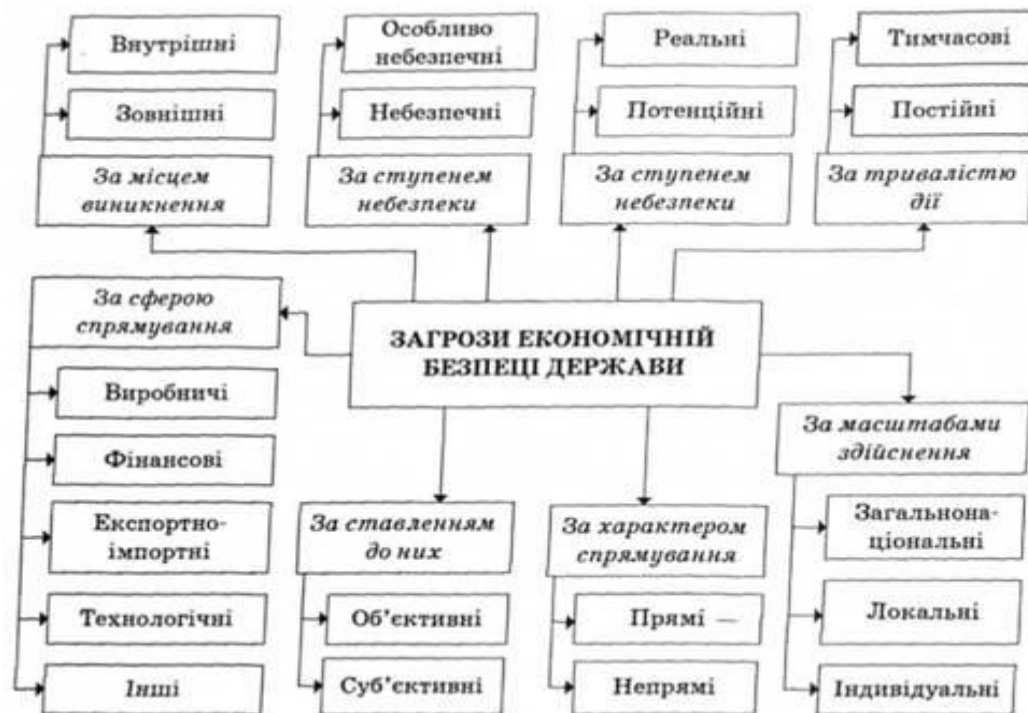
ЗАГРОЗИ ЕКОНОМІЧНІЙ БЕЗПЕЦІ ДЕРЖАВИ

За місцем виникнення
Внутрішні
Зовнішні

За ступенем небезпеки
Особливо небезпечні
Небезпечні

За ступенем небезпеки
Реальні
Потенційні

За тривалістю дії
Тимчасові
Постійні

За сферою спрямування
Виробничі
Фінансові
Експортно-імпортні
Технологічні
Інші

За ставленням до них
Об'єктивні
Суб'єктивні

За характером спрямування
Прямі —
Непрямі

За масштабами здійснення
Загальнонаціональні
Локальні
Індивідуальні